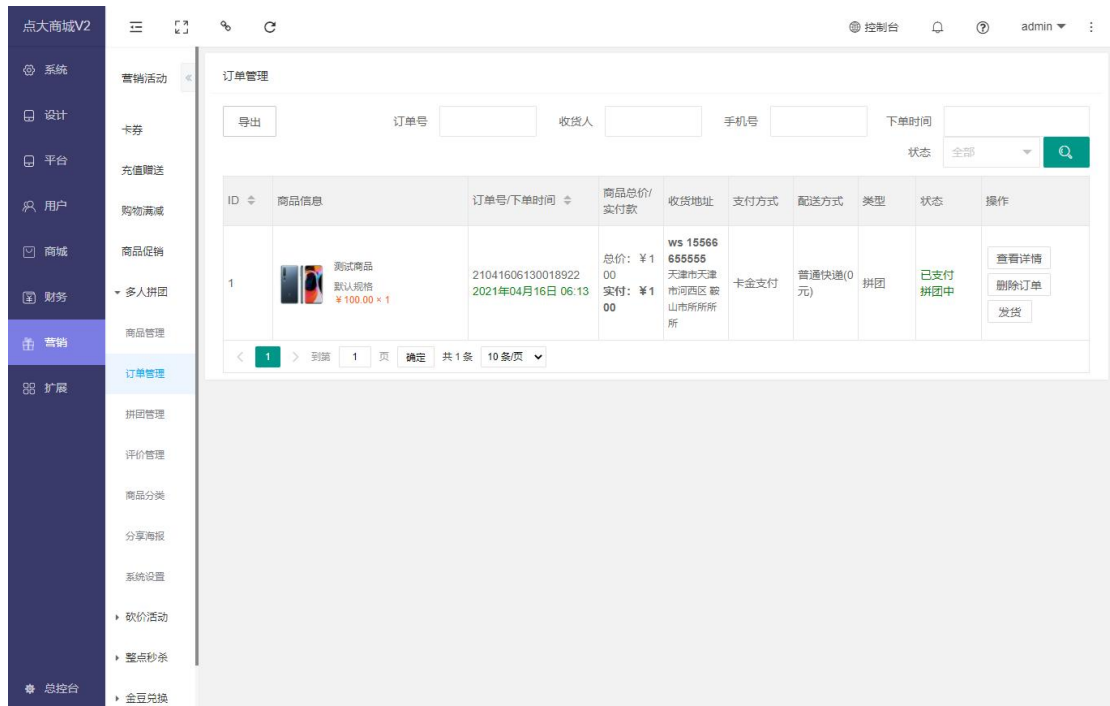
点大商城V2

控制台 admin

系统
设计
平台
用户
商城
财务
营销
扩展
总控台

营销活动
卡券
充值赠送
购物满减
商品促销
▾ 多人拼团
商品管理
订单管理
拼团管理
评价管理
商品分类
分享海报
系统设置
▸ 砍价活动
▸ 整点秒杀
▸ 金豆兑换

订单管理

导出 订单号 收货人 手机号 下单时间
状态 全部

| ID | 商品信息 | 订单号/下单时间 | 商品总价/实付款 | 收货地址 | 支付方式 | 配送方式 | 类型 | 状态 | 操作 |
|---|---|---|---|---|---|---|---|---|---|
| 1 | 测试商品 默认规格 ¥100.00 × 1 | 21041606130018922 2021年04月16日 06:13 | 总价：¥100 实付：¥100 | ws 15566655555 天津市天津市河西区 鞍山市所所所所 | 卡金支付 | 普通快递(0元) | 拼团 | 已支付 拼团中 | 查看详情 删除订单 发货 |

< 1 > 到第 1 页 确定 共1条 10条/页